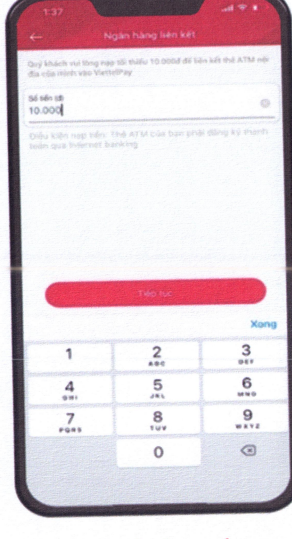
1:37

Ngân hàng liên kết

Quý khách vui lòng nạp tối thiểu 10.000đ để liên kết thẻ ATM nội địa của mình vào ViettelPay

Số tiền nạp
10.000

Điều kiện nạp tiền: Thẻ ATM của bạn phải đăng ký thanh toán qua Internet banking

Tiếp tục

Xong

1
2 ABC
3 DEF
4 GHI
5 JKL
6 MNO
7 PQRS
8 TUV
9 WXYZ
0